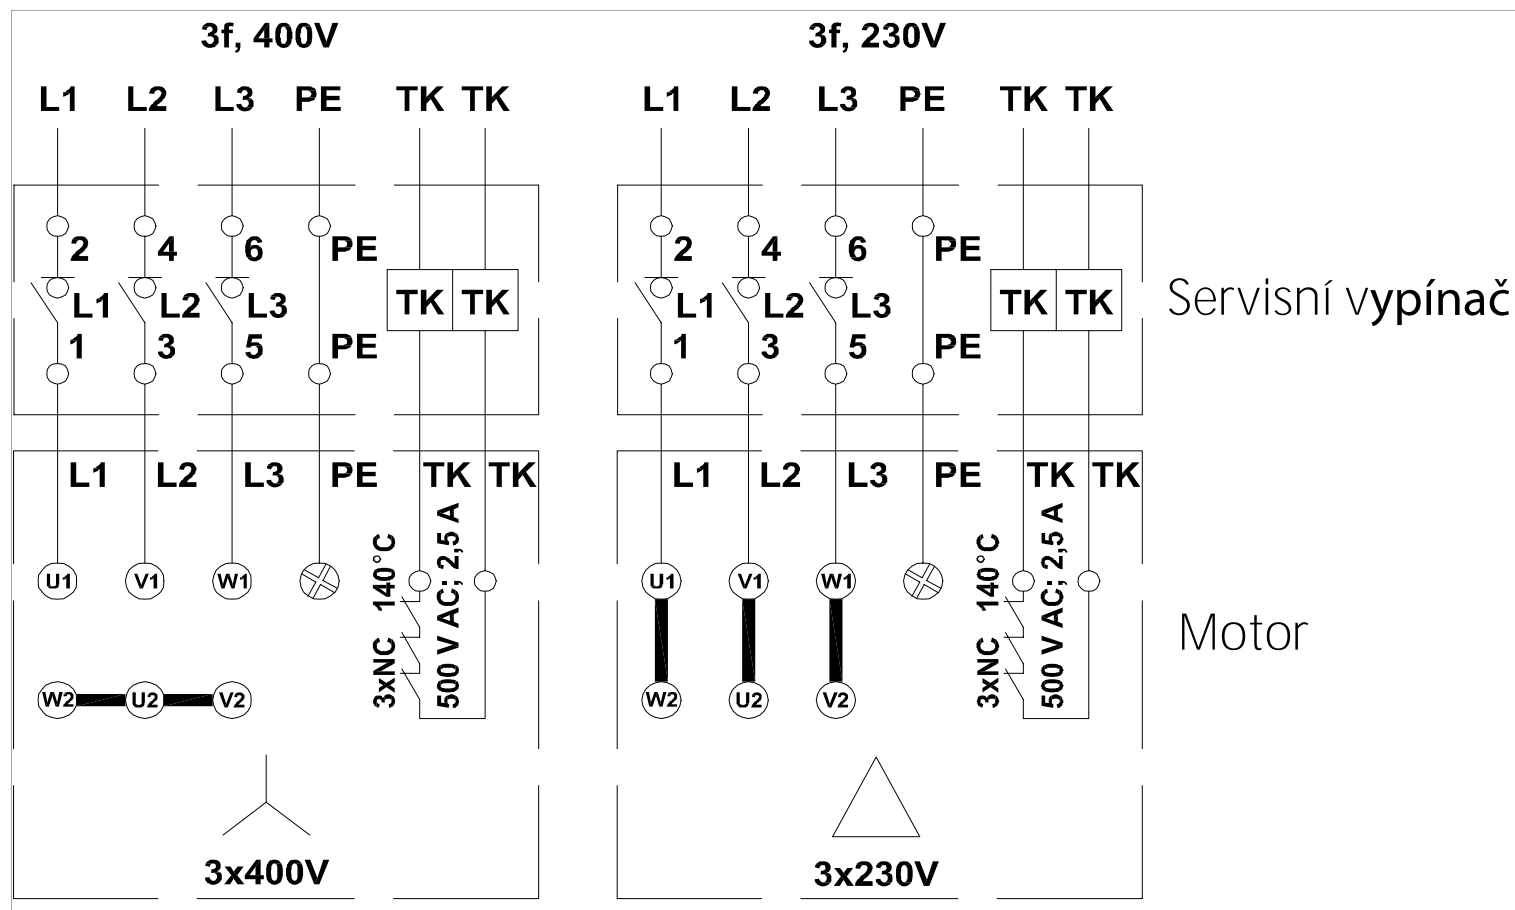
3f, 400V

L1 L2 L3 PE TK TK

2 4 6 PE
L1 L2 L3 TK TK
1 3 5 PE

L1 L2 L3 PE TK TK

140°C
3xNC
500 V AC; 2,5 A

U1 V1 W1

W2 U2 V2

3x400V

3f, 230V

L1 L2 L3 PE TK TK

2 4 6 PE
L1 L2 L3 TK TK
1 3 5 PE

L1 L2 L3 PE TK TK

140°C
3xNC
500 V AC; 2,5 A

U1 V1 W1

W2 U2 V2

3x230V

Servisní vypínač

Motor